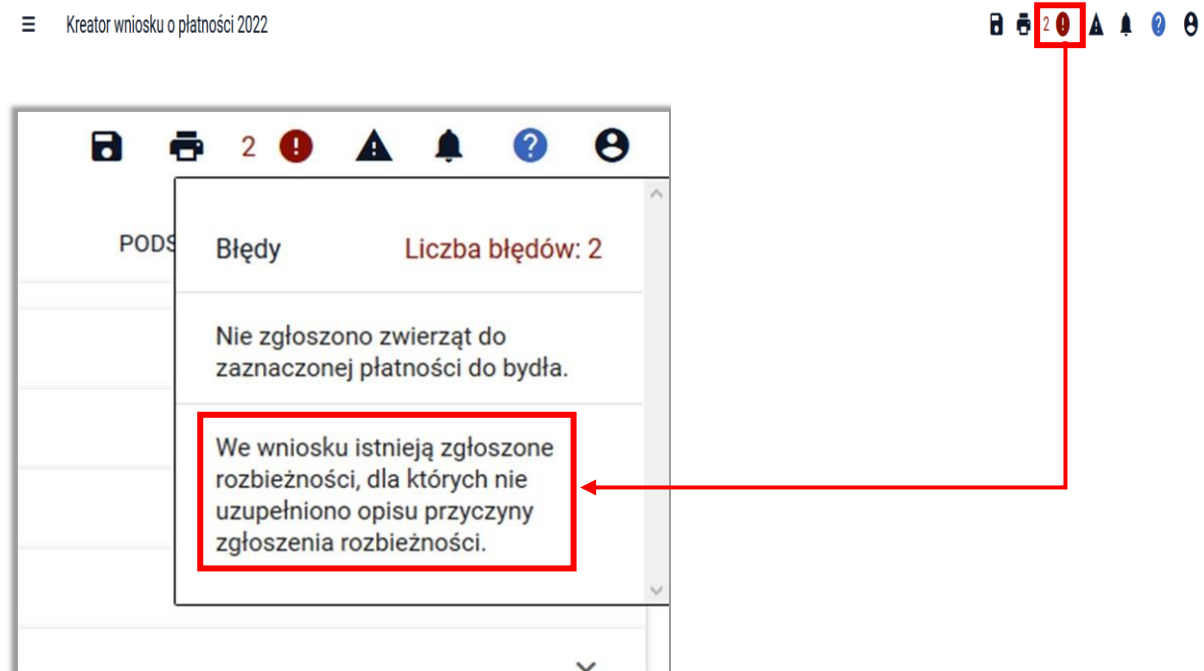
Kreator wniosku o płatności 2022

2

2

PODS

Błędy

Liczba błędów: 2

Nie zgłoszono zwierząt do zaznaczonej płatności do bydła.

We wniosku istnieją zgłoszone rozbieżności, dla których nie uzupełniono opisu przyczyny zgłoszenia rozbieżności.